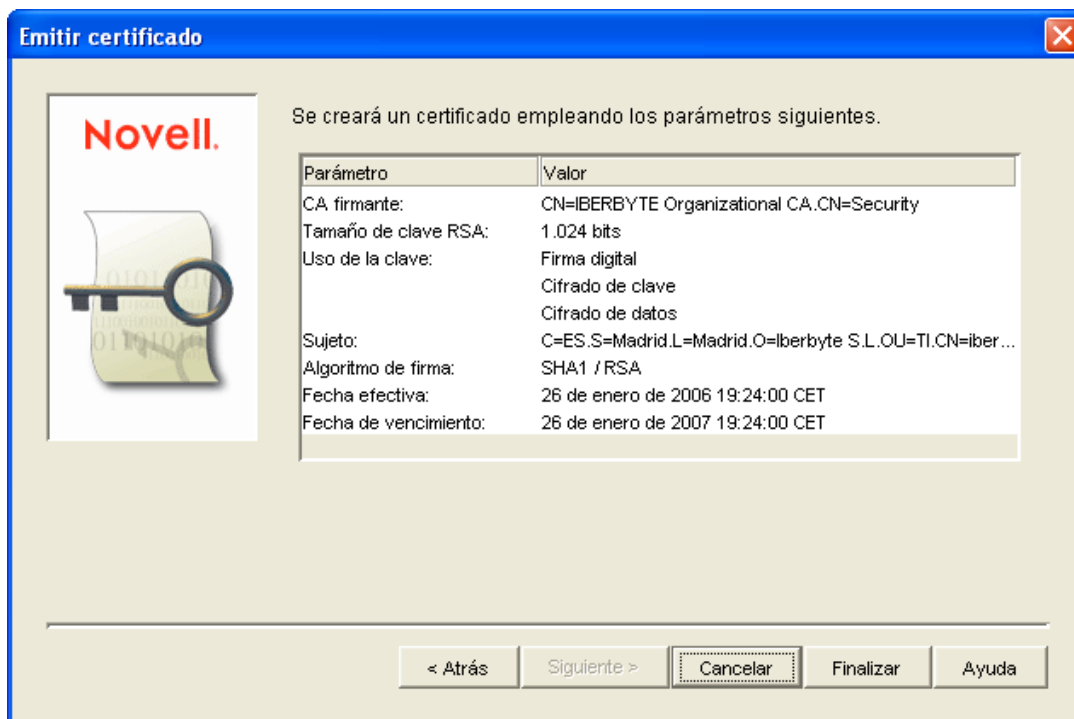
Emitir certificado

Novell.

Se creará un certificado empleando los parámetros siguientes.

| Parámetro | Valor |
|---|---|
| CA firmante: | CN=IBERBYTE Organizational CA.CN=Security |
| Tamaño de clave RSA: | 1.024 bits |
| Uso de la clave: | Firma digital |
| | Cifrado de clave |
| | Cifrado de datos |
| Sujeto: | C=ES.S=Madrid.L=Madrid.O=Iberbyte S.L.OU=TI.CN=iber... |
| Algoritmo de firma: | SHA1 / RSA |
| Fecha efectiva: | 26 de enero de 2006 19:24:00 CET |
| Fecha de vencimiento: | 26 de enero de 2007 19:24:00 CET |

< Atrás  Siguiente >  Cancelar  Finalizar  Ayuda